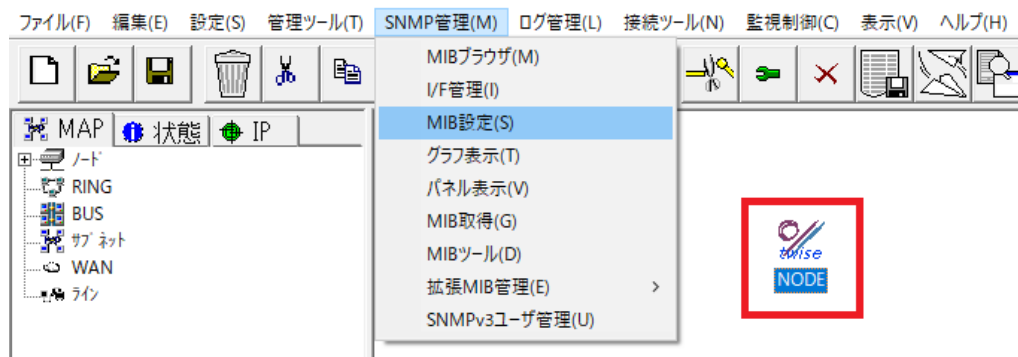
ファイル(F) 編集(E) 設定(S) 管理ツール(T) SNMP管理(M) ログ管理(L) 接続ツール(N) 監視制御(C) 表示(V) ヘルプ(H)

MAP 状態 IP

ノード
RING
BUS
サブネット
WAN
ライン

MIBブラウザ(M)
I/F管理(I)
MIB設定(S)
グラフ表示(T)
パネル表示(V)
MIB取得(G)
MIBツール(D)
拡張MIB管理(E)
SNMPv3ユーザ管理(U)

twise
NODE